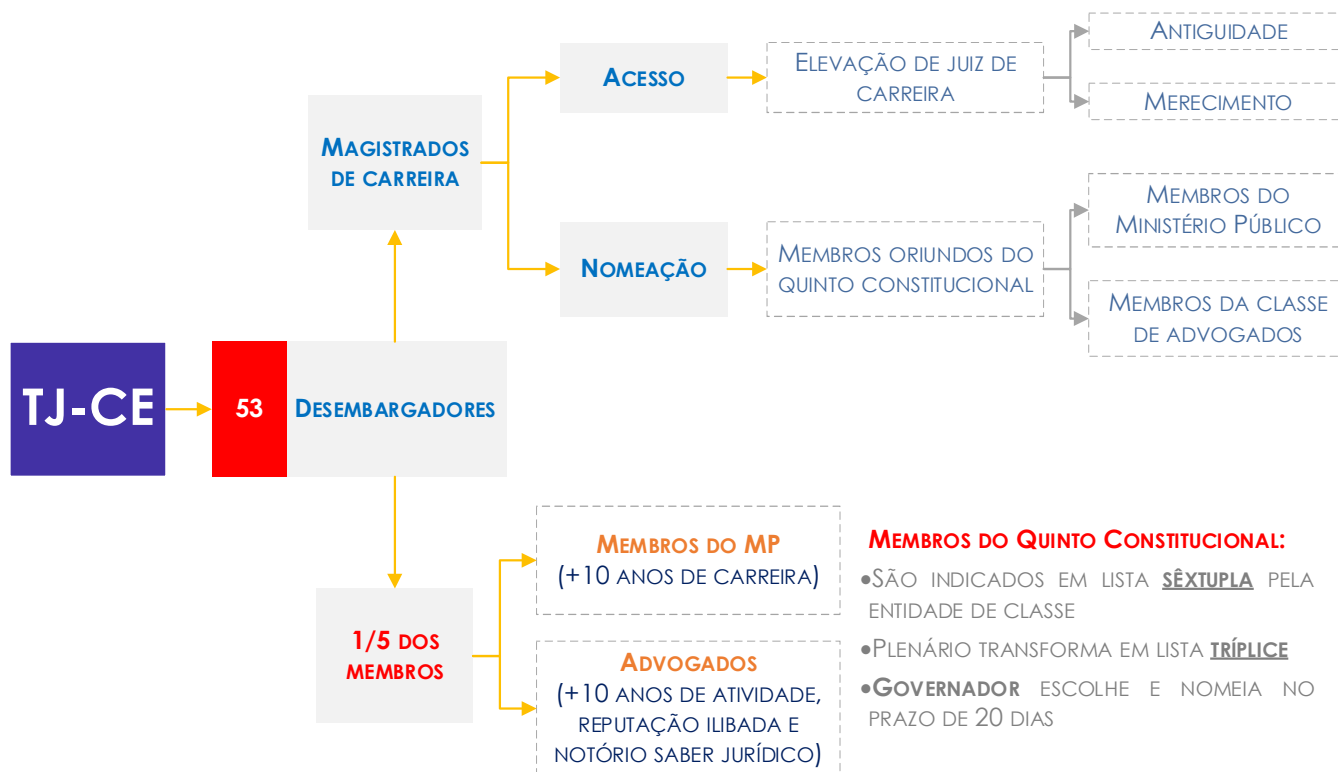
TJ-CE

53 DESEMBARGADORES

MAGISTRADOS DE CARREIRA

ACESSO

ELEVAÇÃO DE JUIZ DE CARREIRA

ANTIGUIDADE

MERECIMENTO

NOMEAÇÃO

MEMBROS ORIUNDOS DO QUINTO CONSTITUCIONAL

MEMBROS DO MINISTÉRIO PÚBLICO

MEMBROS DA CLASSE DE ADVOGADOS

1/5 DOS MEMBROS

MEMBROS DO MP
(+10 ANOS DE CARREIRA)

ADVOGADOS
(+10 ANOS DE ATIVIDADE, REPUTAÇÃO ILIBADA E NOTÓRIO SABER JURÍDICO)

MEMBROS DO QUINTO CONSTITUCIONAL:

•SÃO INDICADOS EM LISTA SÊXTUPLA PELA ENTIDADE DE CLASSE

•PLENÁRIO TRANSFORMA EM LISTA TRÍPLICE

•GOVERNADOR ESCOLHE E NOMEIA NO PRAZO DE 20 DIAS